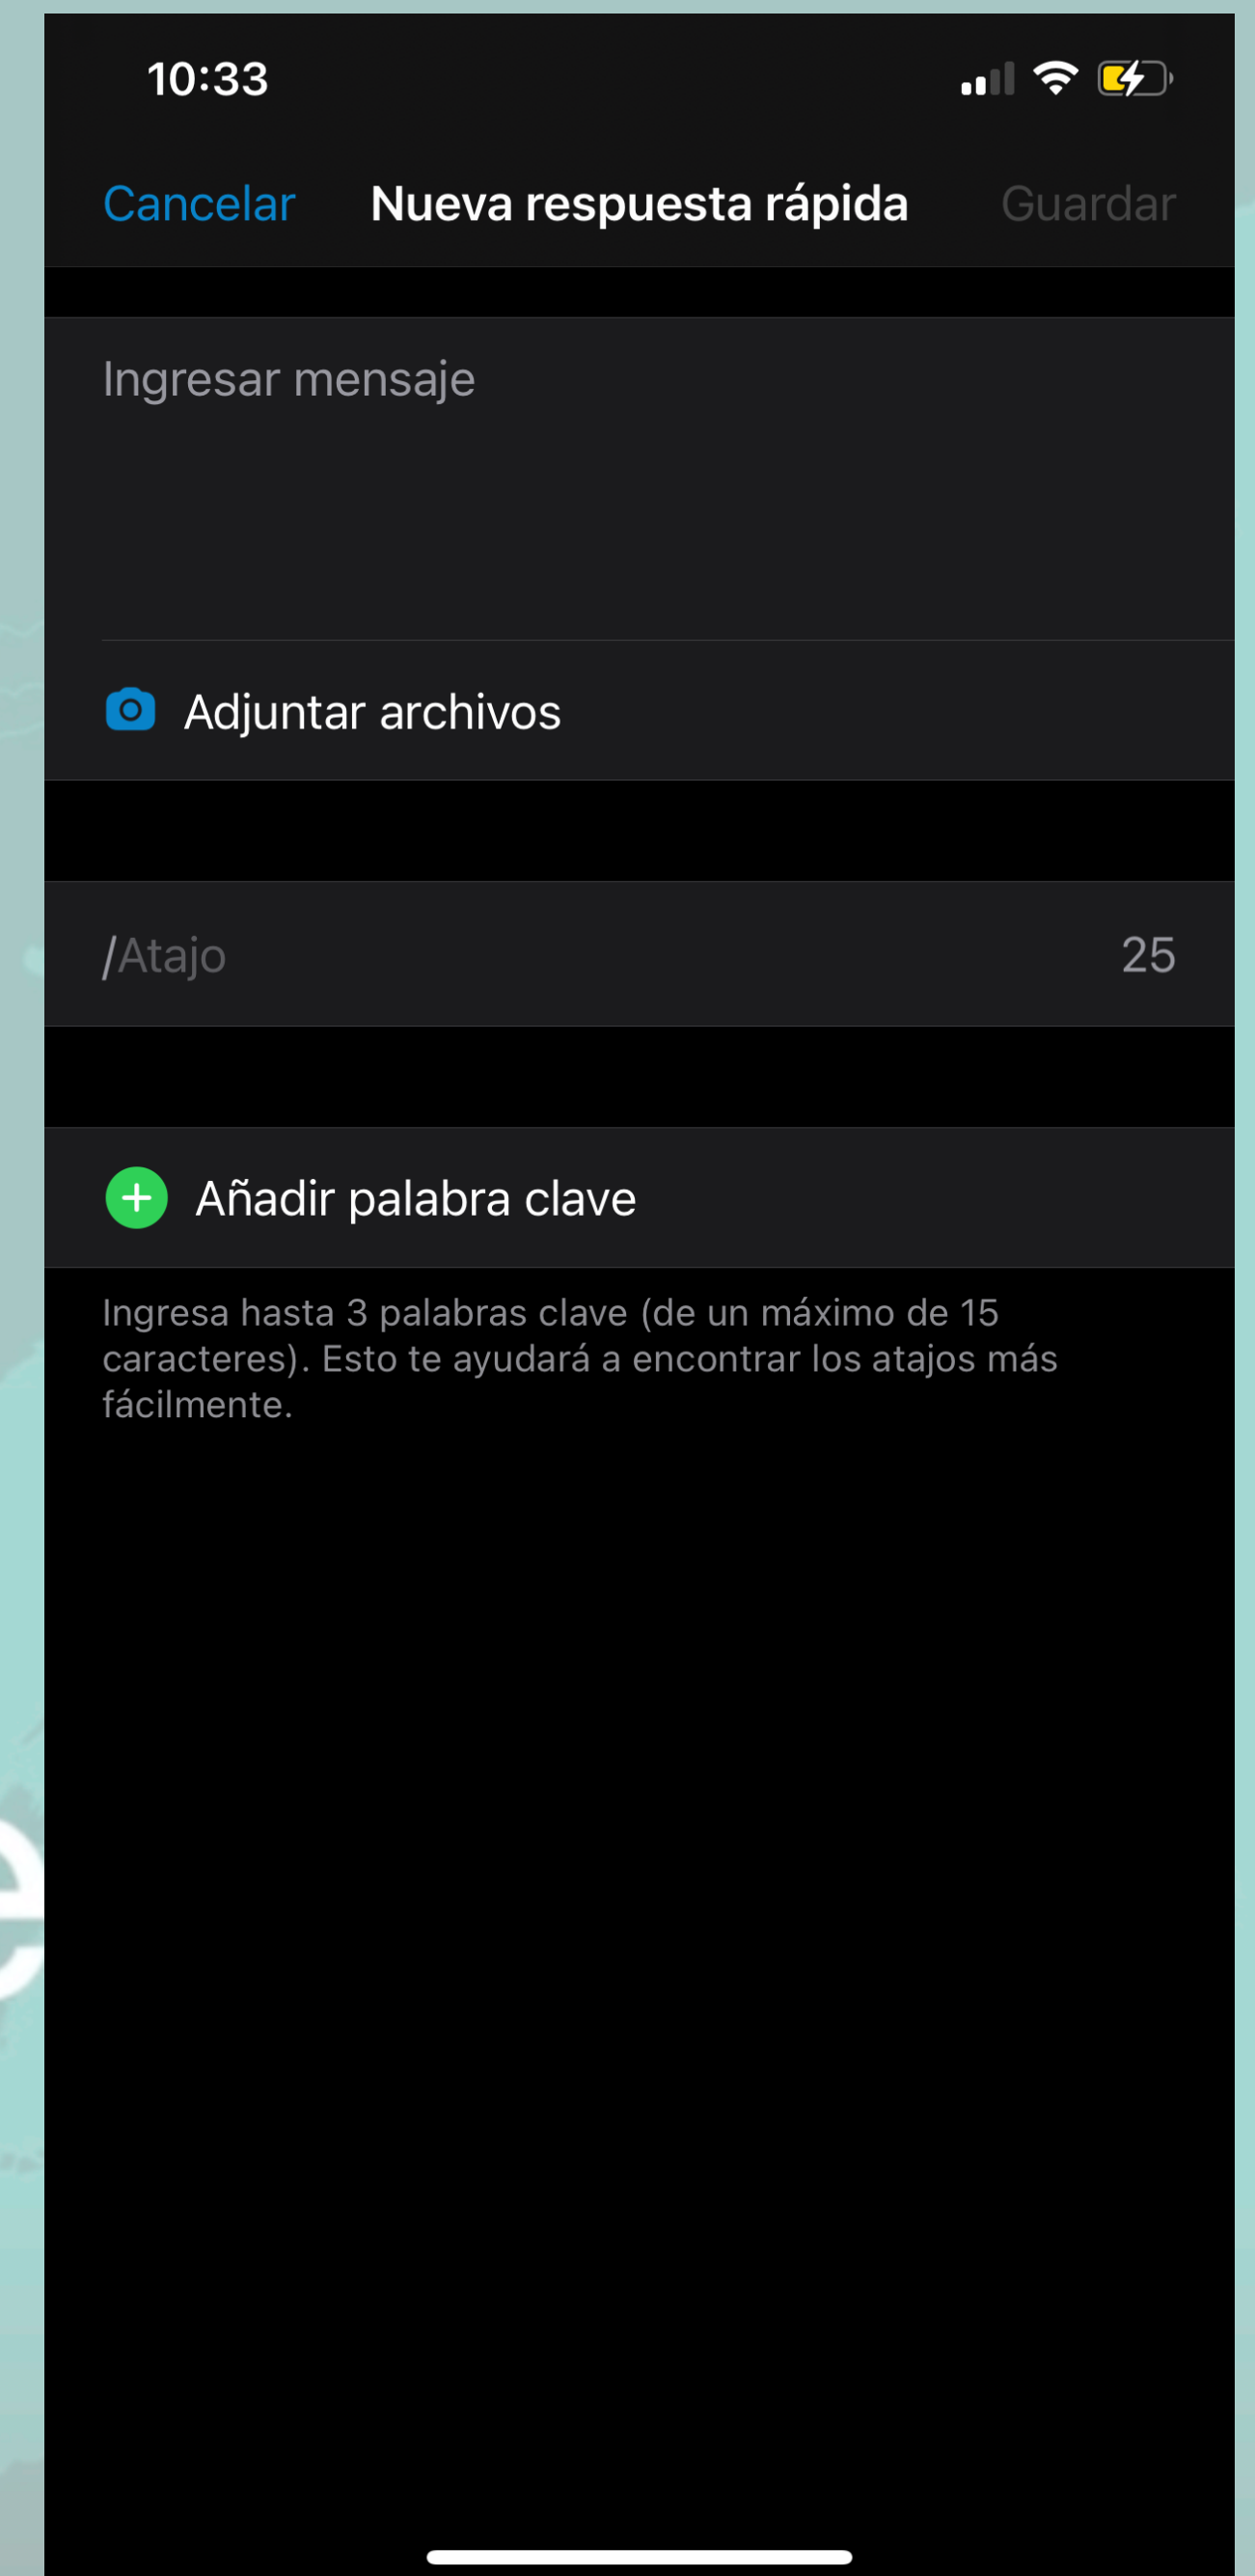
10:33

Cancelar Nueva respuesta rápida Guardar

Ingresar mensaje

Adjuntar archivos

/Atajo 25

Añadir palabra clave

Ingresa hasta 3 palabras clave (de un máximo de 15 caracteres). Esto te ayudará a encontrar los atajos más fácilmente.